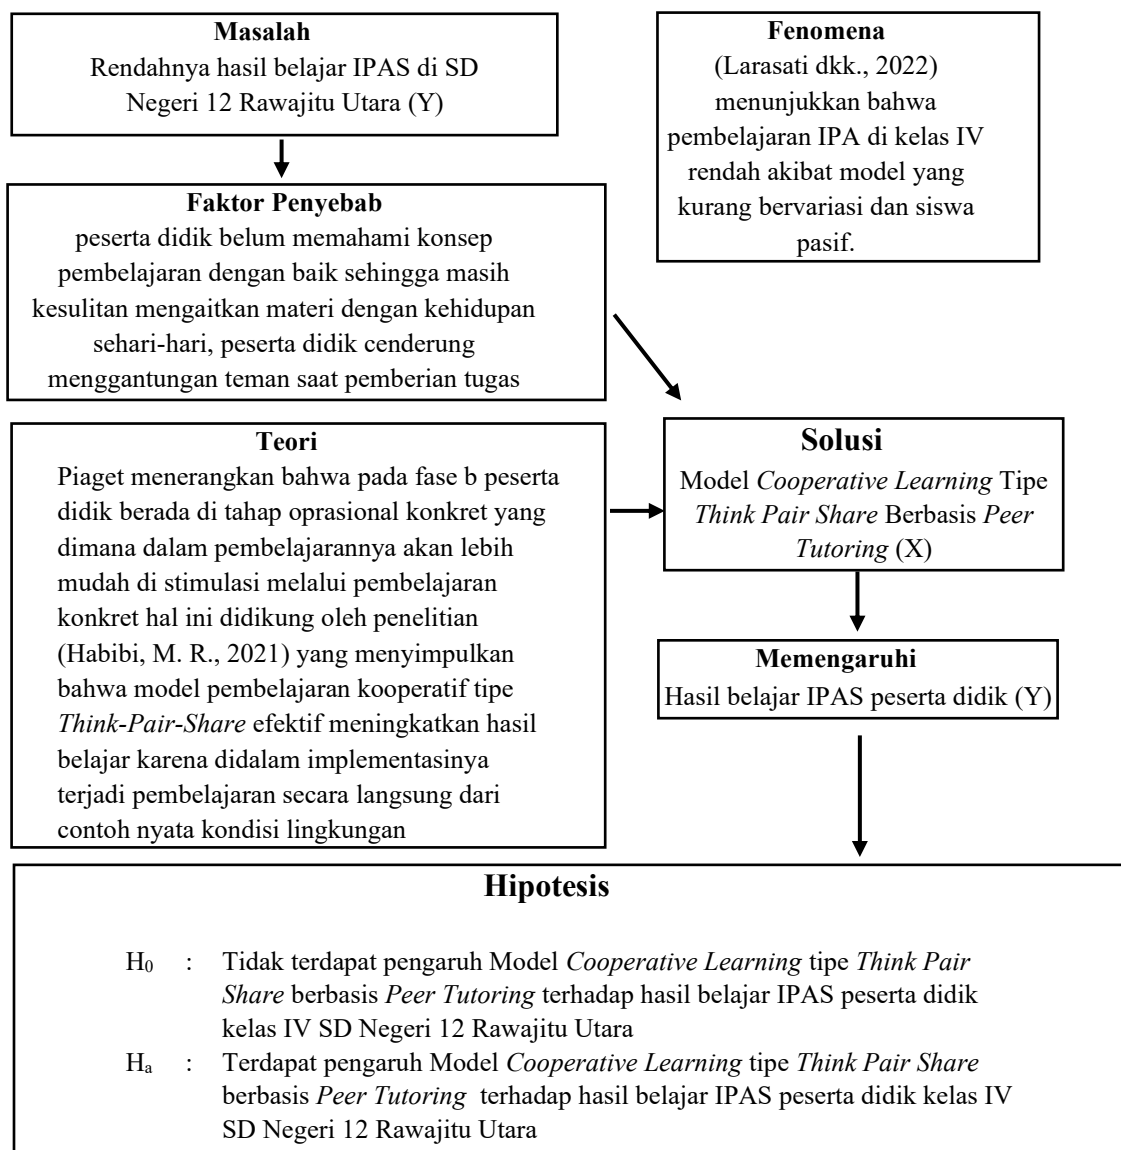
**Masalah**
Rendahnya hasil belajar IPAS di SD Negeri 12 Rawajitu Utara (Y)

**Fenomena**
(Larasati dkk., 2022) menunjukkan bahwa pembelajaran IPA di kelas IV rendah akibat model yang kurang bervariasi dan siswa pasif.

**Faktor Penyebab**
peserta didik belum memahami konsep pembelajaran dengan baik sehingga masih kesulitan mengaitkan materi dengan kehidupan sehari-hari, peserta didik cenderung menggantungan teman saat pemberian tugas

**Teori**
Piaget menerangkan bahwa pada fase b peserta didik berada di tahap oprasional konkret yang dimana dalam pembelajarannya akan lebih mudah di stimulasi melalui pembelajaran konkret hal ini didikung oleh penelitian (Habibi, M. R., 2021) yang menyimpulkan bahwa model pembelajaran kooperatif tipe *Think-Pair-Share* efektif meningkatkan hasil belajar karena didalam implementasinya terjadi pembelajaran secara langsung dari contoh nyata kondisi lingkungan

**Solusi**
Model *Cooperative Learning* Tipe *Think Pair Share* Berbasis *Peer Tutoring* (X)

**Memengaruhi**
Hasil belajar IPAS peserta didik (Y)

**Hipotesis**

$H_0$ : Tidak terdapat pengaruh Model *Cooperative Learning* tipe *Think Pair Share* berbasis *Peer Tutoring* terhadap hasil belajar IPAS peserta didik kelas IV SD Negeri 12 Rawajitu Utara

$H_a$ : Terdapat pengaruh Model *Cooperative Learning* tipe *Think Pair Share* berbasis *Peer Tutoring* terhadap hasil belajar IPAS peserta didik kelas IV SD Negeri 12 Rawajitu Utara